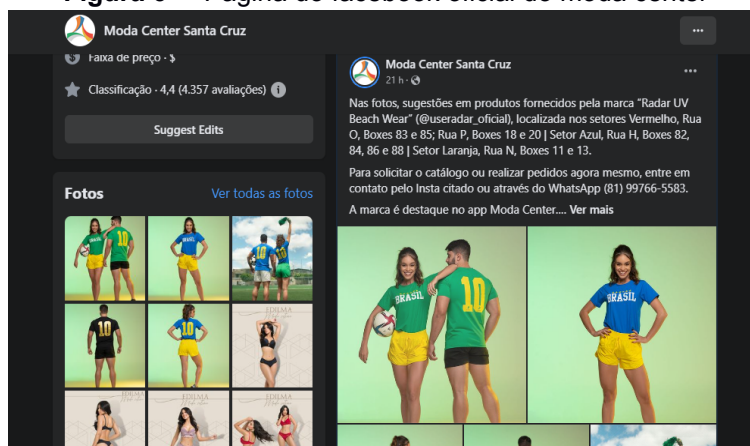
Figura 6 – Página do facebook oficial do Moda Center

Moda Center Santa Cruz

Faixa de preço · $

Classificação · 4,4 (4.357 avaliações)

Suggest Edits

Fotos

Ver todas as fotos

Moda Center Santa Cruz
21 h ·

Nas fotos, sugestões em produtos fornecidos pela marca "Radar UV Beach Wear" (@useradar_oficial), localizada nos setores Vermelho, Rua O, Boxes 83 e 85; Rua P, Boxes 18 e 20 | Setor Azul, Rua H, Boxes 82, 84, 86 e 88 | Setor Laranja, Rua N, Boxes 11 e 13.

Para solicitar o catálogo ou realizar pedidos agora mesmo, entre em contato pelo Insta citado ou através do WhatsApp (81) 99766-5583.

A marca é destaque no app Moda Center.... Ver mais

BRASIL 10

BRASIL

10

BRASIL

10

BRASIL

EDILMA

EDILMA

EDILMA